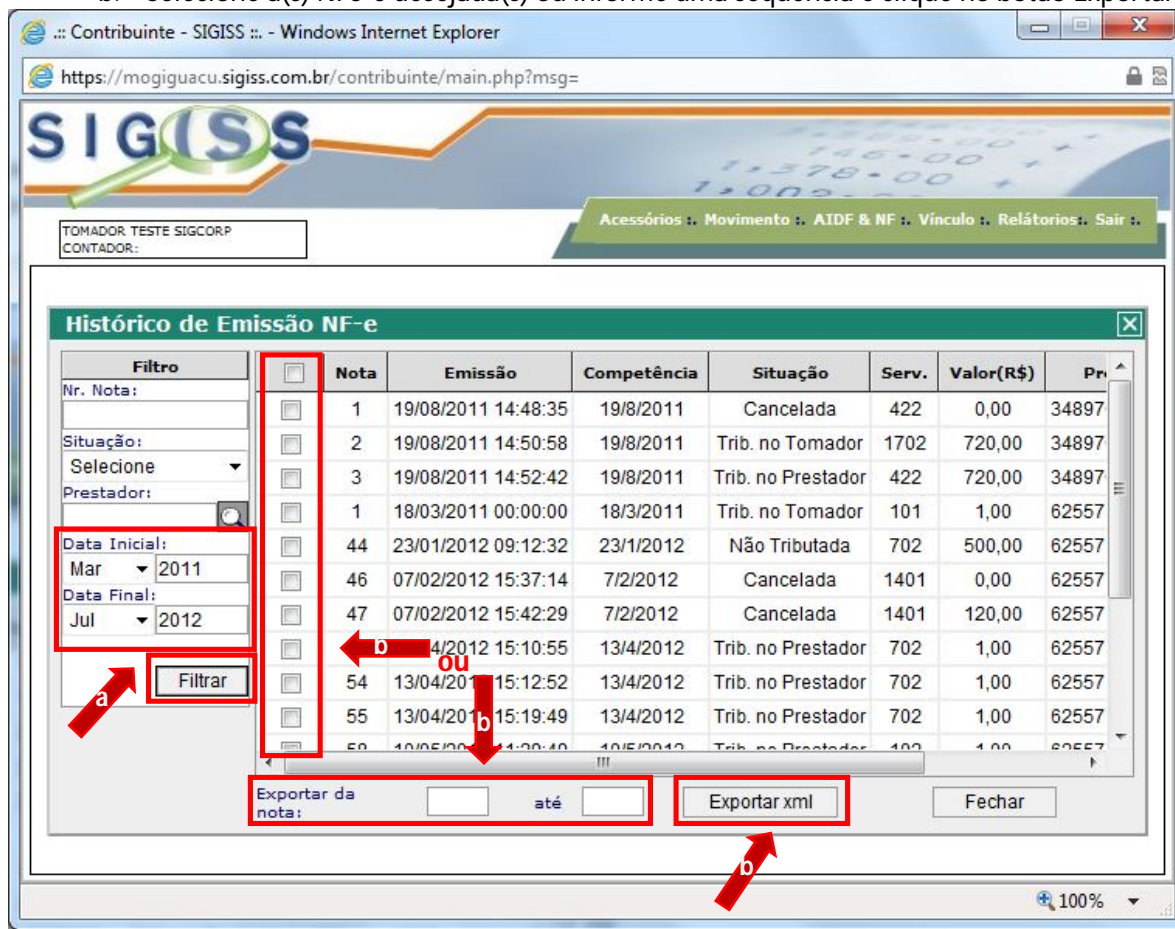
.:: Contribuinte - SIGISS ::. - Windows Internet Explorer

https://mogiguacu.sigiss.com.br/contribuinte/main.php?msg=

SIGISS

TOMADOR TESTE SIGCORP
CONTADOR:

Acessórios :. Movimento :. AIDF & NF :. Vínculo :. Relatórios :. Sair :.

Histórico de Emissão NF-e

Filtro
Nr. Nota:
Situação:
Selecione
Prestador:
Data Inicial:
Mar 2011
Data Final:
Jul 2012
Filtrar

| | Nota | Emissão | Competência | Situação | Serv. | Valor(R$) | Pr |
|---|---|---|---|---|---|---|---|
| | 1 | 19/08/2011 14:48:35 | 19/8/2011 | Cancelada | 422 | 0,00 | 34897 |
| | 2 | 19/08/2011 14:50:58 | 19/8/2011 | Trib. no Tomador | 1702 | 720,00 | 34897 |
| | 3 | 19/08/2011 14:52:42 | 19/8/2011 | Trib. no Prestador | 422 | 720,00 | 34897 |
| | 1 | 18/03/2011 00:00:00 | 18/3/2011 | Trib. no Tomador | 101 | 1,00 | 62557 |
| | 44 | 23/01/2012 09:12:32 | 23/1/2012 | Não Tributada | 702 | 500,00 | 62557 |
| | 46 | 07/02/2012 15:37:14 | 7/2/2012 | Cancelada | 1401 | 0,00 | 62557 |
| | 47 | 07/02/2012 15:42:29 | 7/2/2012 | Cancelada | 1401 | 120,00 | 62557 |
| | | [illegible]4/2012 15:10:55 | 13/4/2012 | Trib. no Prestador | 702 | 1,00 | 62557 |
| | 54 | 13/04/201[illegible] 15:12:52 | 13/4/2012 | Trib. no Prestador | 702 | 1,00 | 62557 |
| | 55 | 13/04/201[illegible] 15:19:49 | 13/4/2012 | Trib. no Prestador | 702 | 1,00 | 62557 |

b
ou
b
a

Exportar da nota: até
Exportar xml
Fechar

b

100%